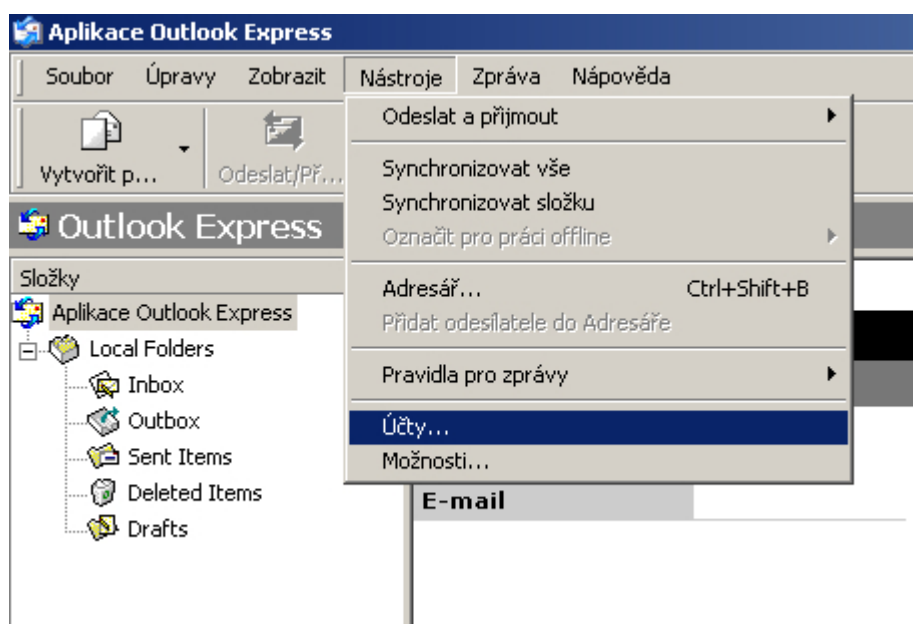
Aplikace Outlook Express

Soubor Úpravy Zobrazit Nástroje Zpráva Nápověda

Vytvořit p...

Odeslat/Př...

Outlook Express

Složky

Aplikace Outlook Express

Local Folders

Inbox

Outbox

Sent Items

Deleted Items

Drafts

Odeslat a přijmout

Synchronizovat vše

Synchronizovat složku

Označit pro práci offline

Adresář... Ctrl+Shift+B

Přidat odesílatele do Adresáře

Pravidla pro zprávy

Účty...

Možnosti...

E-mail